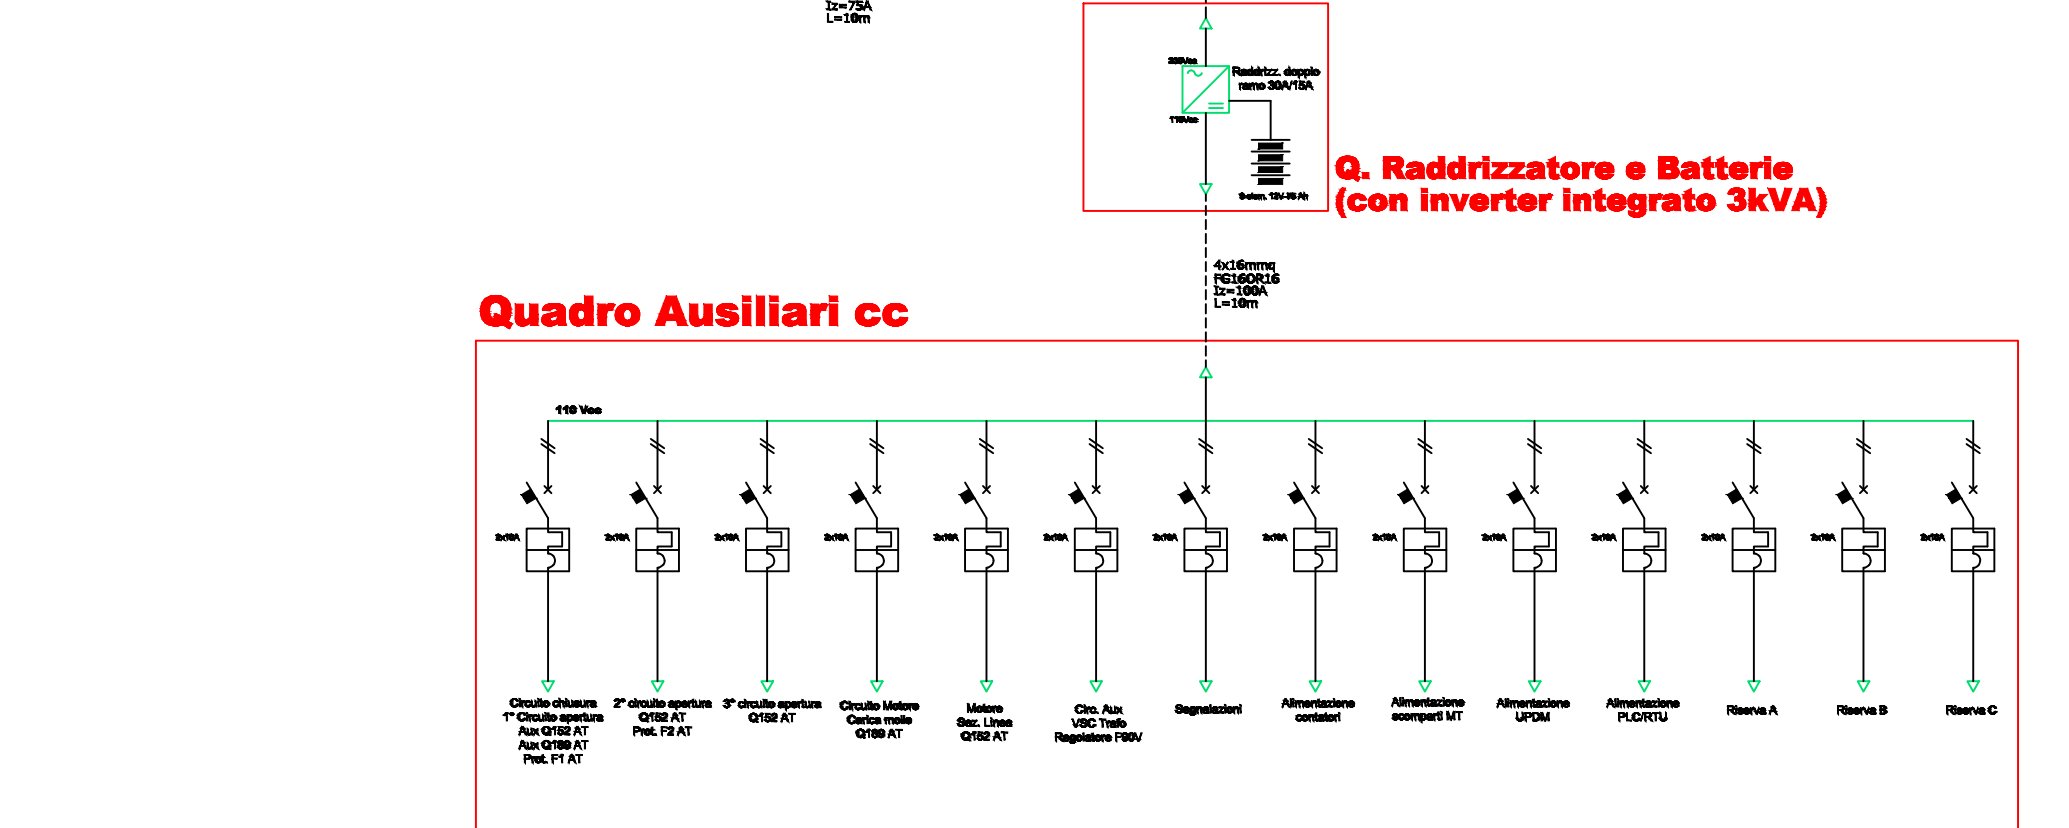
Iz=75A
L=10m

230Vac
Raddrizz. doppio ramo 30A/15A
110Vcc
9 elem. 12V-75 Ah

Q. Raddrizzatore e Batterie
(con inverter integrato 3kVA)

4x16mmq
FG16OR16
Iz=100A
L=10m

Quadro Ausiliari cc

110 Vcc

2x10A
2x10A
2x10A
2x10A
2x10A
2x10A
2x10A
2x10A
2x10A
2x10A
2x10A
2x10A
2x10A
2x10A

Circuito chiusura 1° Circuito apertura Aux Q152 AT Aux Q189 AT Prot. F1 AT

2° circuito apertura Q152 AT Prot. F2 AT

3° circuito apertura Q152 AT

Circuito Motore Carica molle Q189 AT

Motore Sez. Linea Q152 AT

Circ. Aux VSC Trafo Regolatore F90V

Segnalazioni

Alimentazione contatori

Alimentazione scomparti MT

Alimentazione UPDM

Alimentazione PLC/RTU

Riserva A

Riserva B

Riserva C